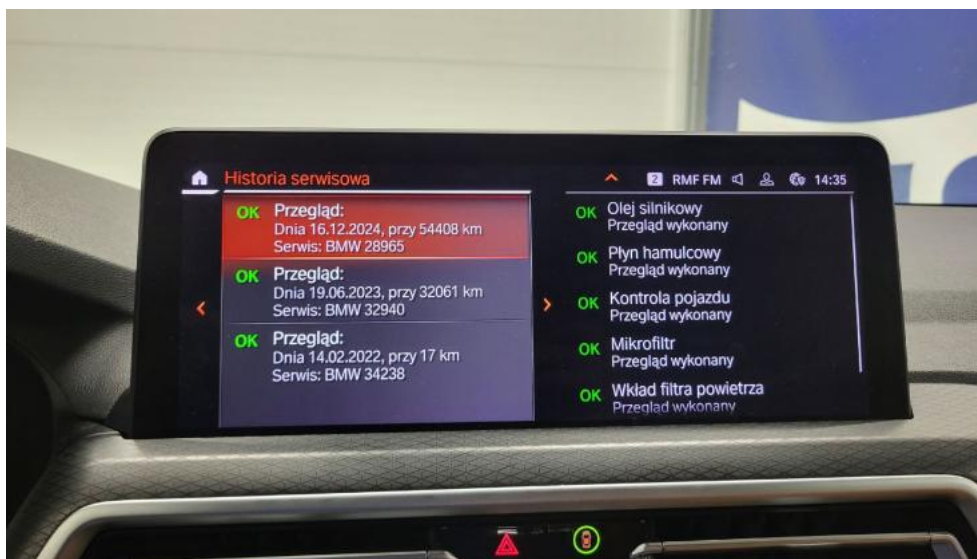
Historia serwisowa

2 RMF FM 14:35

OK Przegląd:
Dnia 16.12.2024, przy 54408 km
Serwis: BMW 28965

OK Przegląd:
Dnia 19.06.2023, przy 32061 km
Serwis: BMW 32940

OK Przegląd:
Dnia 14.02.2022, przy 17 km
Serwis: BMW 34238

OK Olej silnikowy
Przegląd wykonany

OK Płyn hamulcowy
Przegląd wykonany

OK Kontrola pojazdu
Przegląd wykonany

OK Mikrofiltr
Przegląd wykonany

OK Wkład filtra powietrza
Przegląd wykonany